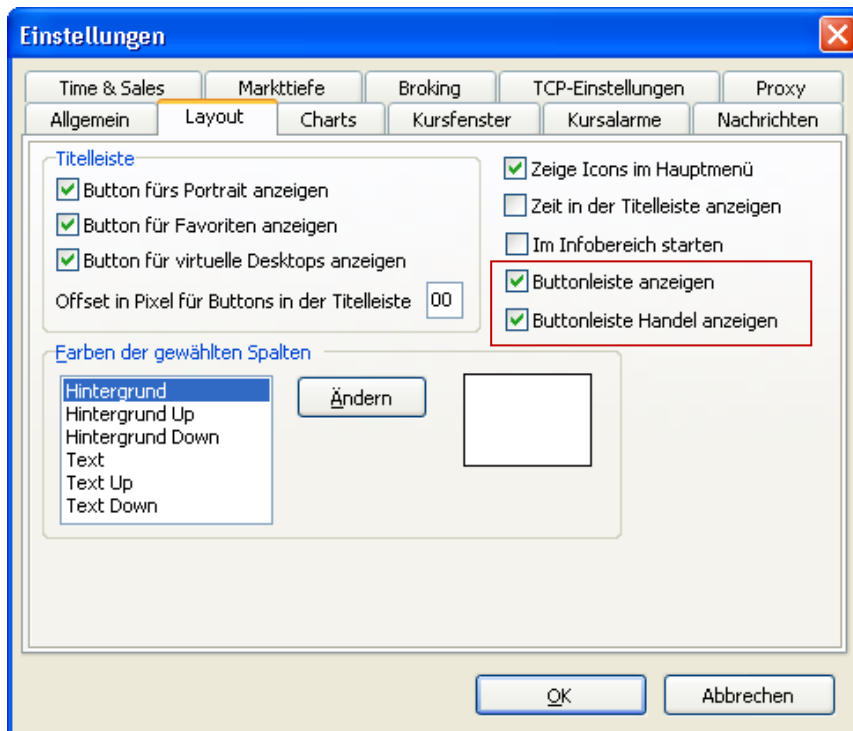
Einstellungen

Time & Sales | Markttiefe | Broking | TCP-Einstellungen | Proxy
Allgemein | Layout | Charts | Kursfenster | Kursalarme | Nachrichten

Titelleiste
Button fürs Portrait anzeigen
Button für Favoriten anzeigen
Button für virtuelle Desktops anzeigen
Offset in Pixel für Buttons in der Titelleiste 00

Zeige Icons im Hauptmenü
Zeit in der Titelleiste anzeigen
Im Infobereich starten
Buttonleiste anzeigen
Buttonleiste Handel anzeigen

Farben der gewählten Spalten
Hintergrund
Hintergrund Up
Hintergrund Down
Text
Text Up
Text Down

Ändern

OK
Abbrechen